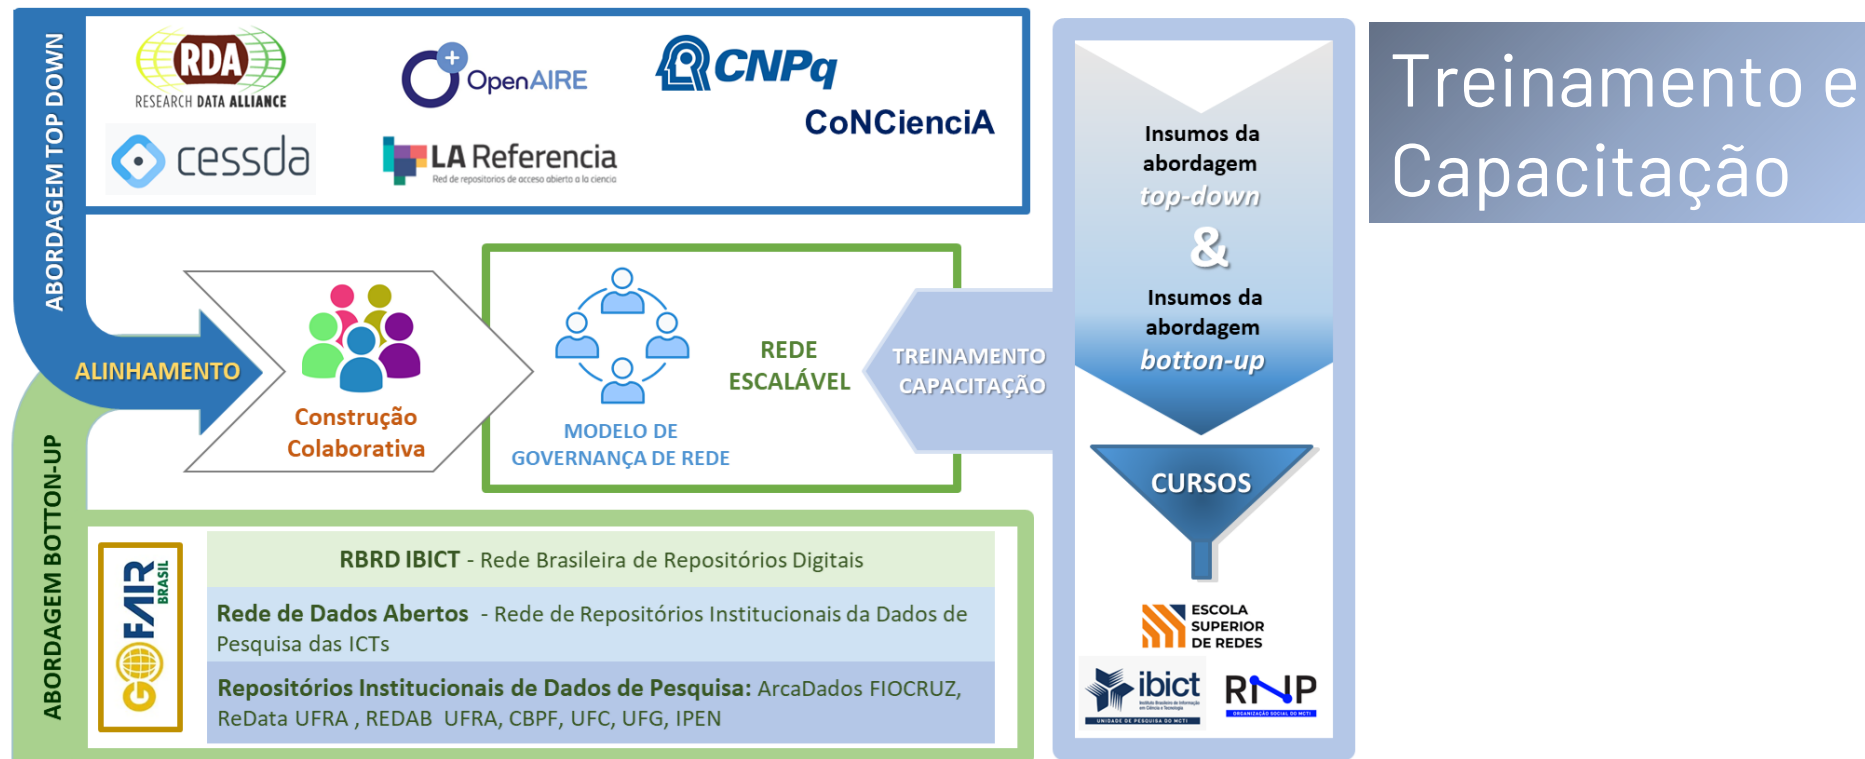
ABORDAGEM TOP DOWN

RDA RESEARCH DATA ALLIANCE

OpenAIRE

CNPq

CoNCienciA

cessda

LA Referencia
Red de repositorios de acceso abierto a la ciencia

ALINHAMENTO

Construção Colaborativa

MODELO DE GOVERNANÇA DE REDE

REDE ESCALÁVEL

TREINAMENTO CAPACITAÇÃO

Insumos da abordagem top-down
&
Insumos da abordagem botton-up

CURSOS

ESCOLA SUPERIOR DE REDES

ibict

RNP

Treinamento e Capacitação

ABORDAGEM BOTTON-UP

GO FAIR BRASIL

| RBRD IBICT - Rede Brasileira de Repositórios Digitais |
|---|
| Rede de Dados Abertos - Rede de Repositórios Institucionais da Dados de Pesquisa das ICTs |
| Repositórios Institucionais de Dados de Pesquisa: ArcaDados FIOCRUZ, ReData UFRA , REDAB UFRA, CBPF, UFC, UFG, IPEN |